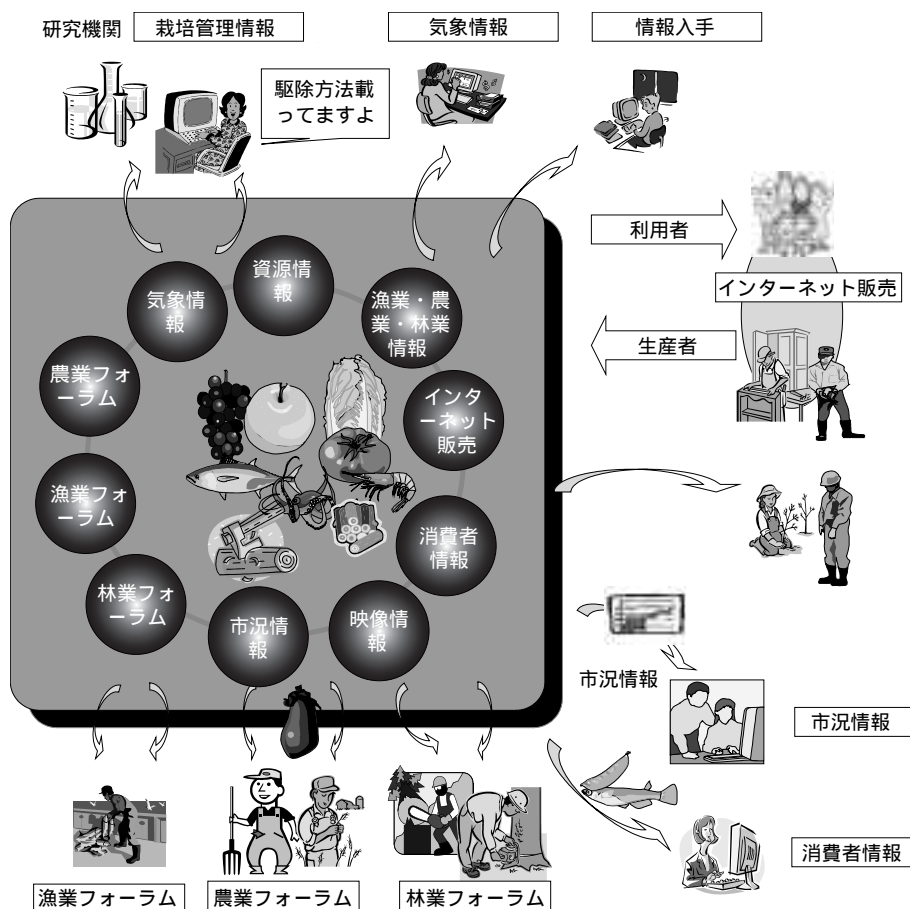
研究機関 栽培管理情報

気象情報

情報入手

駆除方法載ってますよ

利用者

インターネット販売

生産者

資源情報

気象情報

漁業・農業・林業情報

農業フォーラム

インターネット販売

漁業フォーラム

消費者情報

林業フォーラム

市況情報

映像情報

市況情報

市況情報

消費者情報

漁業フォーラム

農業フォーラム

林業フォーラム